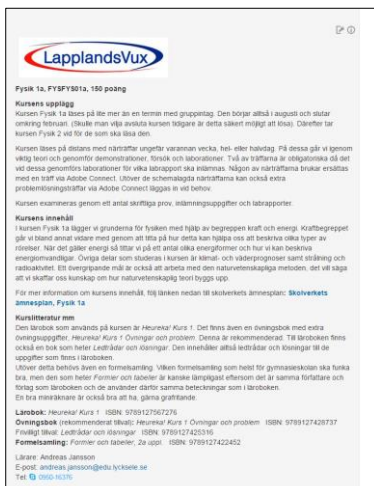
LapplandsVux

Fysik 1a, FYSFYS01a, 150 poäng

Kursens upplägg
Kursen Fysik 1a läses på lite mer än en termin med gruppintag. Den börjar alltså i augusti och slutar omkring februari. (Skulle man vilja avsluta kursen tidigare är detta säkert möjligt att lösa). Därefter tar kursen Fysik 2 vid för de som ska läsa den.

Kursen läses på distans med närträffar ungefär varannan vecka, hel- eller halvdag. På dessa går vi igenom viktig teori och genomför demonstrationer, försök och laborationer. Två av träffarna är obligatoriska då det vid dessa genomförs laborationer för vilka labrapport ska inlämnas. Någon av närträffarna brukar ersättas med en träff via Adobe Connect. Utöver de schemalagda närträffarna kan också extra problemlösningsträffar via Adobe Connect läggas in vid behov.

Kursen examineras genom ett antal skriftliga prov, inlämningsuppgifter och labrapporter.

Kursens innehåll
I kursen Fysik 1a lägger vi grunderna för fysiken med hjälp av begreppen kraft och energi. Kraftbegreppet går vi bland annat vidare med genom att titta på hur detta kan hjälpa oss att beskriva olika typer av rörelser. När det gäller energi så tittar vi på ett antal olika energiformer och hur vi kan beskriva energiomvandlingar. Övriga delar som studeras i kursen är klimat- och väderprognoser samt strålning och radioaktivitet. Ett övergripande mål är också att arbeta med den naturvetenskapliga metoden, det vill säga att vi skaffar oss kunskap om hur naturvetenskaplig teori byggs upp.

För mer information om kursens innehåll, följ länken nedan till skolverkets ämnesplan: Skolverkets ämnesplan, Fysik 1a

Kurslitteratur mm
Den lärobok som används på kursen är Heureka! Kurs 1. Det finns även en övningsbok med extra övningsuppgifter, Heureka! Kurs 1 Övningar och problem. Denna är rekommenderad. Till läroboken finns också en bok som heter Ledtrådar och lösningar. Den innehåller alltså ledtrådar och lösningar till de uppgifter som finns i läroboken.
Utöver detta behövs även en formelsamling. Vilken formelsamling som helst för gymnasieskolan ska funka bra, men den som heter Formler och tabeller är kanske lämpligast eftersom det är samma författare och förlag som läroboken och de använder därför samma beteckningar som i läroboken.
En bra miniräknare är också bra att ha, gärna grafritande.

Lärobok: Heureka! Kurs 1 ISBN: 9789127567276
Övningsbok (rekommenderat tillval): Heureka! Kurs 1 Övningar och problem ISBN: 9789127426737
Frivilligt tillval: Ledtrådar och lösningar ISBN: 9789127425316
Formelsamling: Formler och tabeller, 2a uppl. ISBN: 9789127422452

Lärare: Andreas Jansson
E-post: andreas.jansson@edu.lycksele.se
Tel: 0950-16370